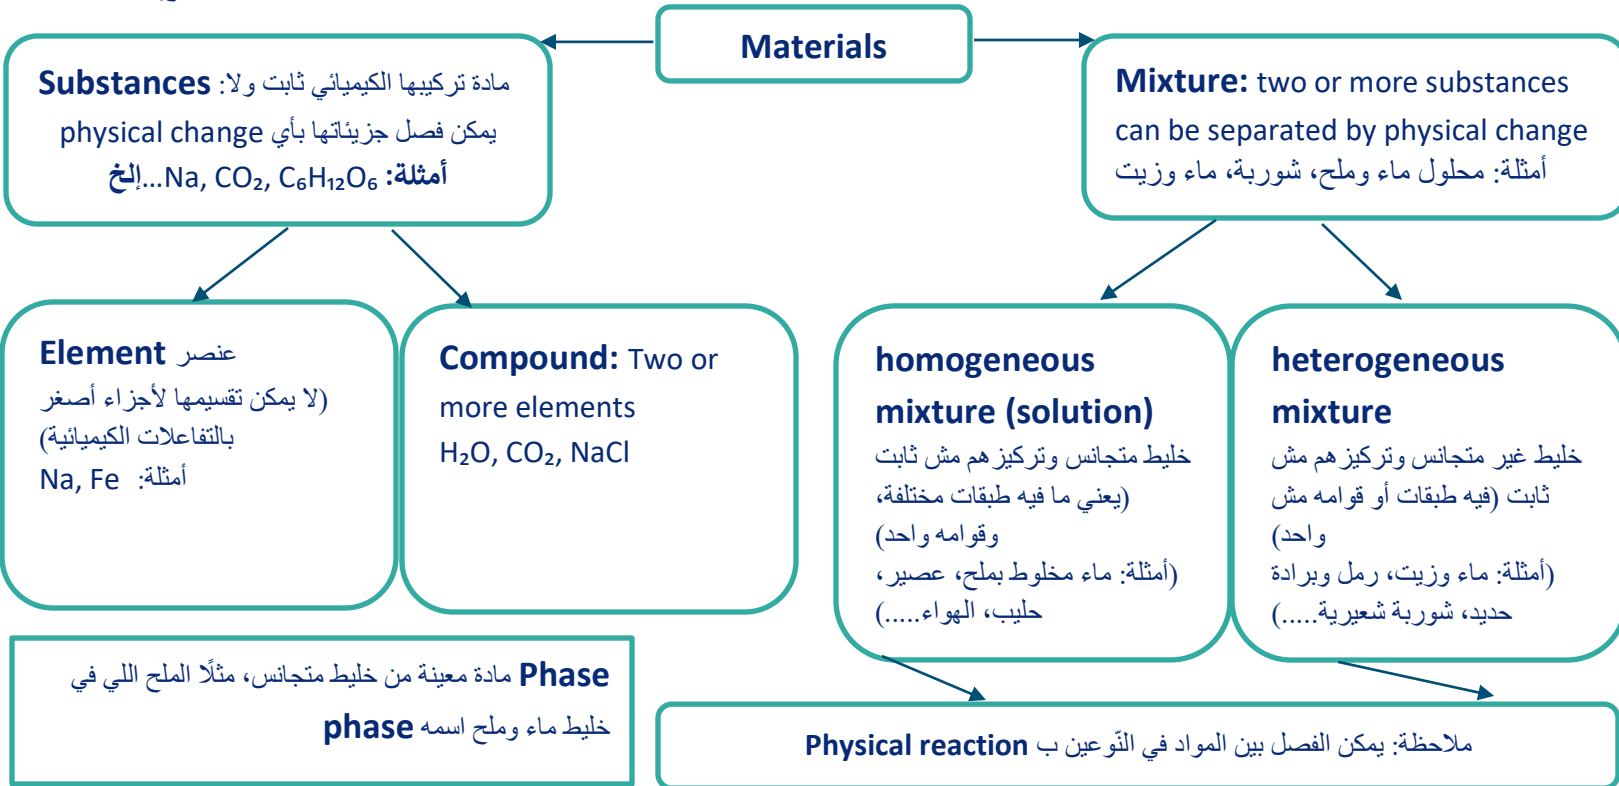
Materials

Substances: مادة تركيبها الكيميائي ثابت ولا يمكن فصل جزيئاتها بأي physical change
أمثلة: Na, $CO_2$, $C_6H_{12}O_6$...إلخ

Mixture: two or more substances can be separated by physical change
أمثلة: محلول ماء وملح، شوربة، ماء وزيت

Element عنصر
(لا يمكن تقسيمها لأجزاء أصغر بالتفاعلات الكيميائية)
أمثلة: Na, Fe

Compound: Two or more elements
$H_2O$, $CO_2$, NaCl

homogeneous mixture (solution)
خليط متجانس وتركيزه مش ثابت (يعني ما فيه طبقات مختلفة، وقوامه واحد)
(أمثلة: ماء مخلوط بملح، عصير، حليب، الهواء.....)

heterogeneous mixture
خليط غير متجانس وتركيزه مش ثابت (فيه طبقات أو قوامه مش واحد)
(أمثلة: ماء وزيت، رمل وبرادة حديد، شوربة شعيرية.....)

Phase مادة معينة من خليط متجانس، مثلًا الملح اللي في خليط ماء وملح اسمه phase

ملاحظة: يمكن الفصل بين المواد في النّوعين ب Physical reaction